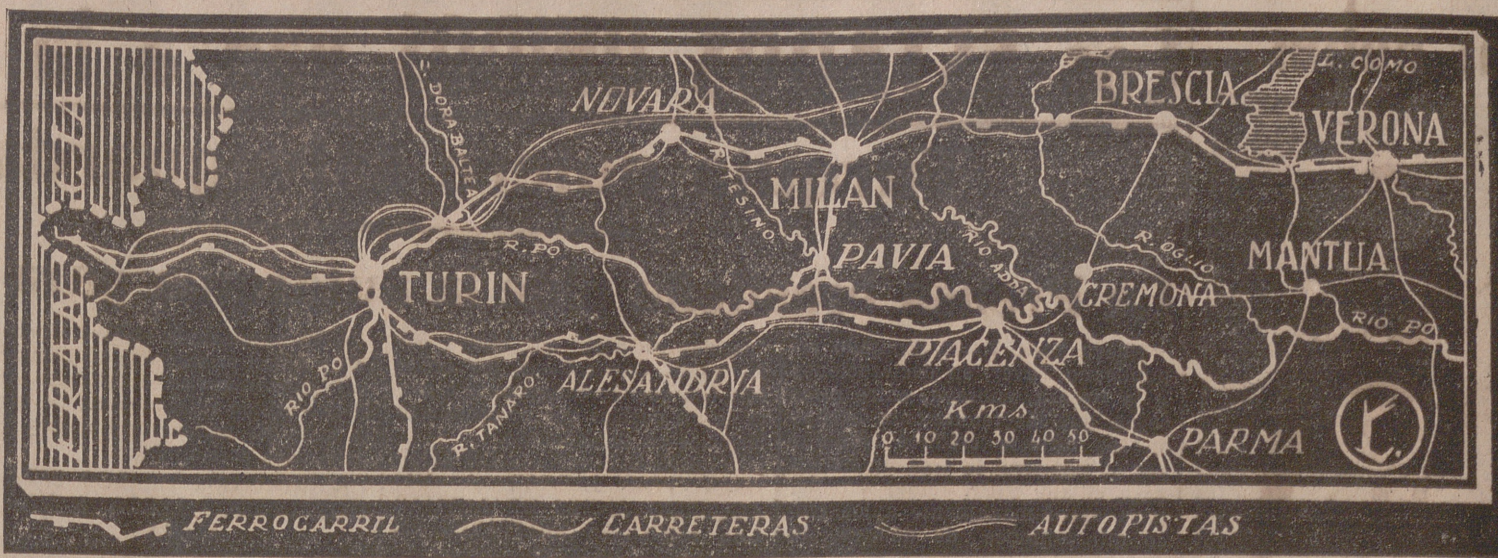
FRANCIA

NOVARA

R. DORA BALTEA

R. TESINO

MILAN

BRESCIA

L. COMO

VERONA

R. PO

TURIN

PAVIA

RIO ADDA

R. OGLIO

MANTUA

CREMONA

RIO PO

RIO PO

R. TANARO

ALESANDRIA

PIACENZA

Kms.
0 10 20 30 40 50

PARMA

FERROCARRIL

CARRETERAS

AUTOPISTAS